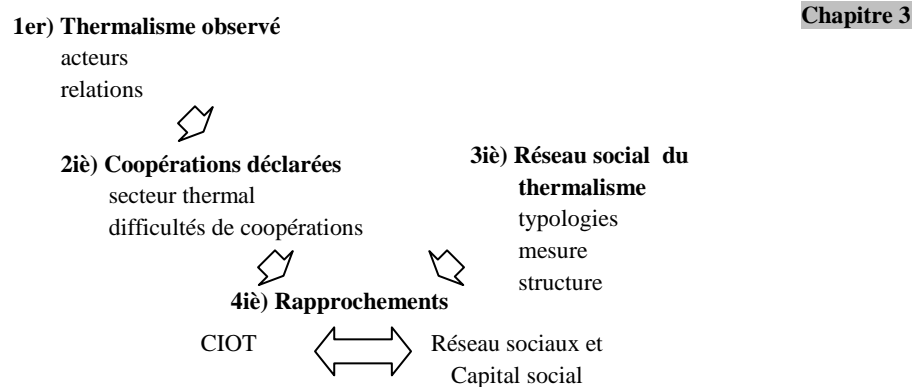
**1er) Thermalisme observé**
acteurs
relations

**Chapitre 3**

**2iè) Coopérations déclarées**
secteur thermal
difficultés de coopérations

**3iè) Réseau social du thermalisme**
typologies
mesure
structure

**4iè) Rapprochements**

CIOT

Réseau sociaux et Capital social